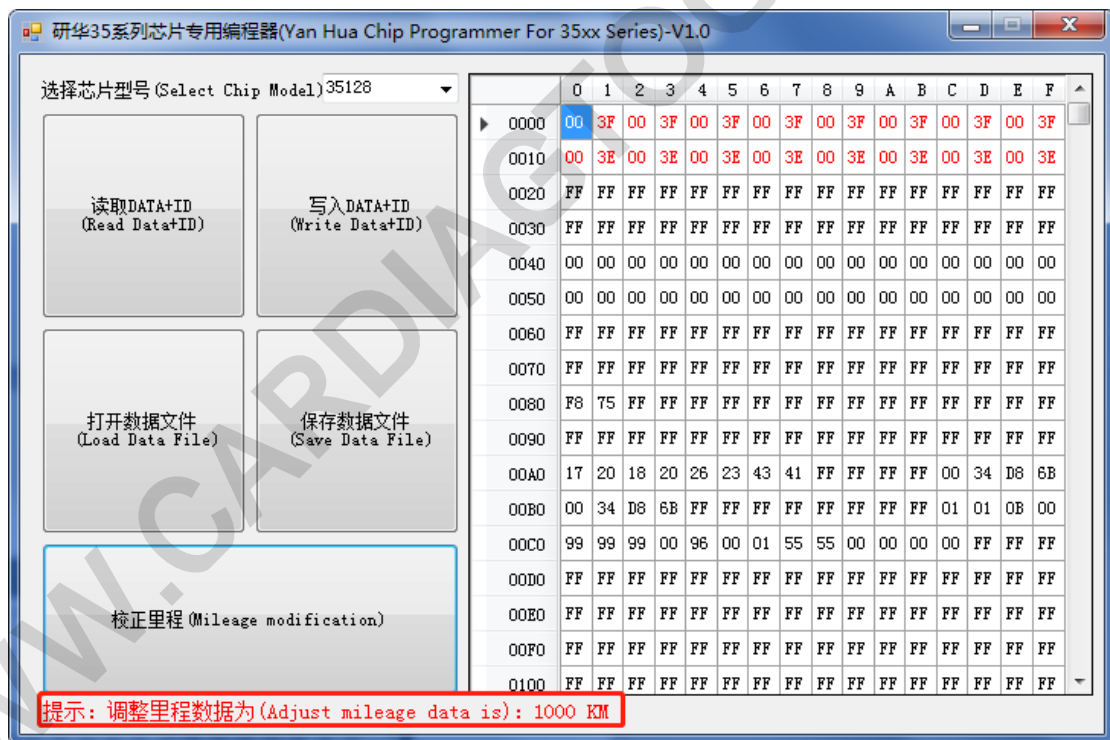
研华35系列芯片专用编程器(Yan Hua Chip Programmer For 35xx Series)-V1.0

选择芯片型号(Select Chip Model) 35128

读取DATA+ID
(Read Data+ID)

写入DATA+ID
(Write Data+ID)

打开数据文件
(Load Data File)

保存数据文件
(Save Data File)

校正里程(Mileage modification)

| | 0 | 1 | 2 | 3 | 4 | 5 | 6 | 7 | 8 | 9 | A | B | C | D | E | F |
|---|---|---|---|---|---|---|---|---|---|---|---|---|---|---|---|---|
| 0000 | 00 | 3F | 00 | 3F | 00 | 3F | 00 | 3F | 00 | 3F | 00 | 3F | 00 | 3F | 00 | 3F |
| 0010 | 00 | 3E | 00 | 3E | 00 | 3E | 00 | 3E | 00 | 3E | 00 | 3E | 00 | 3E | 00 | 3E |
| 0020 | FF | FF | FF | FF | FF | FF | FF | FF | FF | FF | FF | FF | FF | FF | FF | FF |
| 0030 | FF | FF | FF | FF | FF | FF | FF | FF | FF | FF | FF | FF | FF | FF | FF | FF |
| 0040 | 00 | 00 | 00 | 00 | 00 | 00 | 00 | 00 | 00 | 00 | 00 | 00 | 00 | 00 | 00 | 00 |
| 0050 | 00 | 00 | 00 | 00 | 00 | 00 | 00 | 00 | 00 | 00 | 00 | 00 | 00 | 00 | 00 | 00 |
| 0060 | FF | FF | FF | FF | FF | FF | FF | FF | FF | FF | FF | FF | FF | FF | FF | FF |
| 0070 | FF | FF | FF | FF | FF | FF | FF | FF | FF | FF | FF | FF | FF | FF | FF | FF |
| 0080 | F8 | 75 | FF | FF | FF | FF | FF | FF | FF | FF | FF | FF | FF | FF | FF | FF |
| 0090 | FF | FF | FF | FF | FF | FF | FF | FF | FF | FF | FF | FF | FF | FF | FF | FF |
| 00A0 | 17 | 20 | 18 | 20 | 26 | 23 | 43 | 41 | FF | FF | FF | FF | 00 | 34 | D8 | 6B |
| 00B0 | 00 | 34 | D8 | 6B | FF | FF | FF | FF | FF | FF | FF | FF | 01 | 01 | 0B | 00 |
| 00C0 | 99 | 99 | 99 | 00 | 96 | 00 | 01 | 55 | 55 | 00 | 00 | 00 | 00 | FF | FF | FF |
| 00D0 | FF | FF | FF | FF | FF | FF | FF | FF | FF | FF | FF | FF | FF | FF | FF | FF |
| 00E0 | FF | FF | FF | FF | FF | FF | FF | FF | FF | FF | FF | FF | FF | FF | FF | FF |
| 00F0 | FF | FF | FF | FF | FF | FF | FF | FF | FF | FF | FF | FF | FF | FF | FF | FF |
| 0100 | FF | FF | FF | FF | FF | FF | FF | FF | FF | FF | FF | FF | FF | FF | FF | FF |

提示：调整里程数据为(Adjust mileage data is): 1000 KM

WWW.CARDIAGTOOL